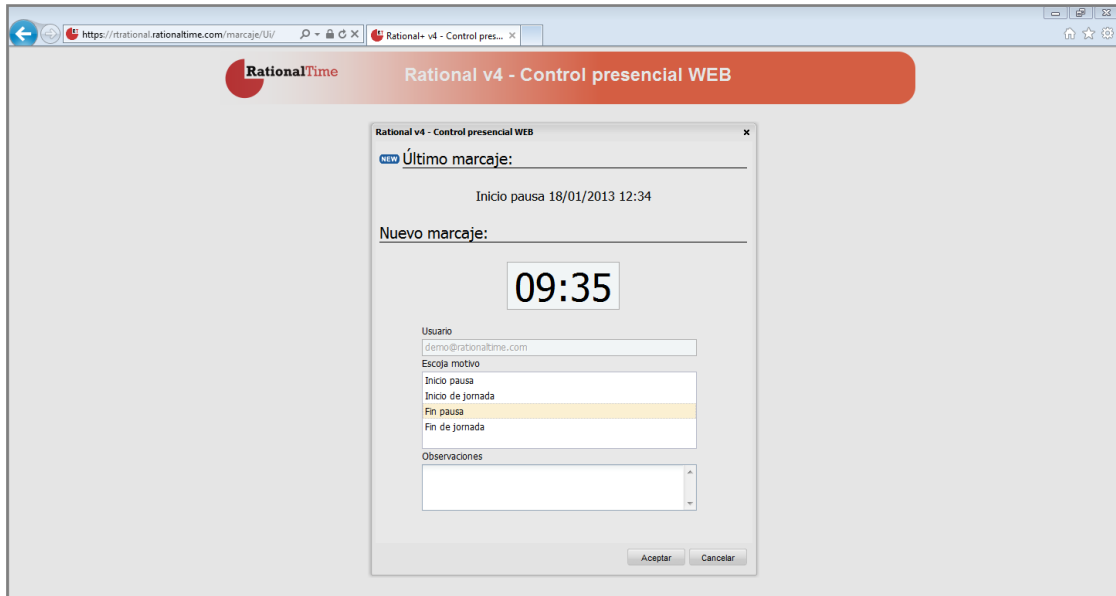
https://rtrational.rationaltime.com/marcaje/Ui/

Rational+ v4 - Control pres...

RationalTime

Rational v4 - Control presencial WEB

Rational v4 - Control presencial WEB

×

NEW Último marcaje:

Inicio pausa 18/01/2013 12:34

Nuevo marcaje:

09:35

Usuario

demo@rationaltime.com

Escoja motivo

Inicio pausa
Inicio de jornada
Fin pausa
Fin de jornada

Observaciones

Aceptar

Cancelar